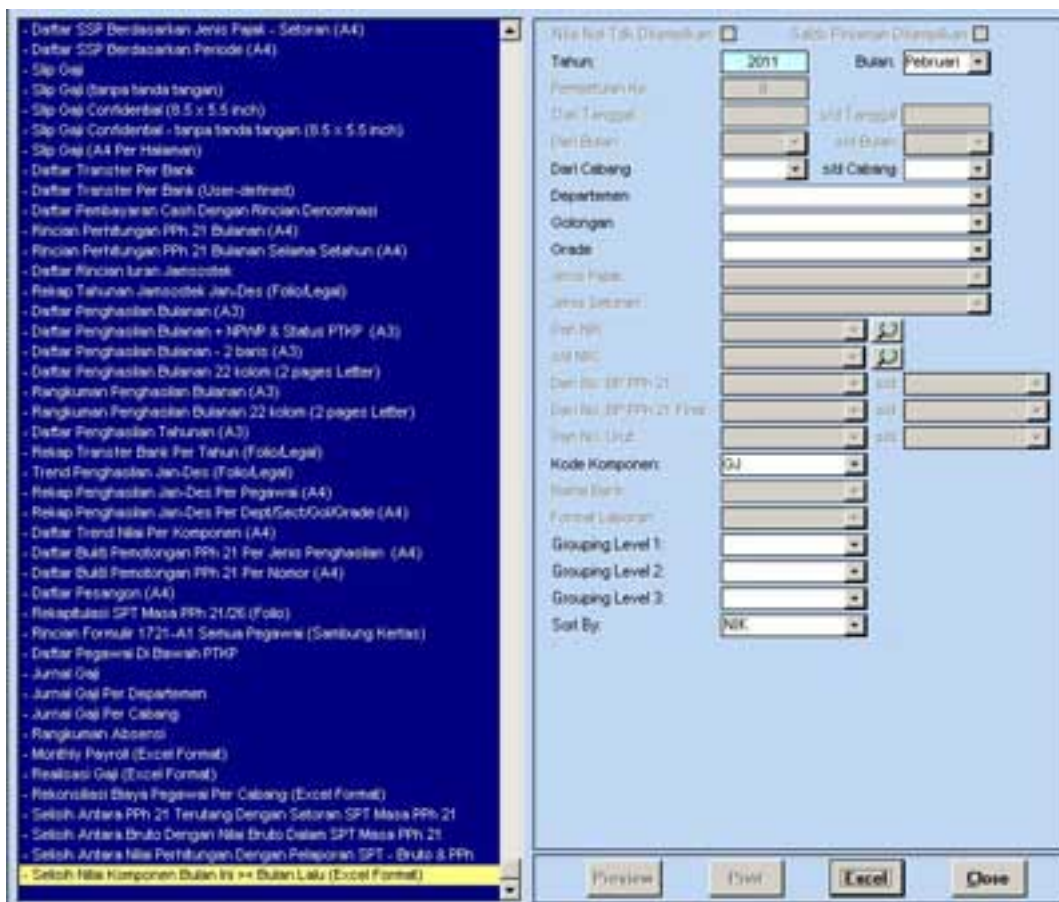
- Daftar SSP Berdasarkan Jenis Pajak - Setoran (A4)
- Daftar SSP Berdasarkan Periode (A4)
- Slip Gaji
- Slip Gaji (tanpa tanda tangan)
- Slip Gaji Confidential (8.5 x 5.5 inch)
- Slip Gaji Confidential - tanpa tanda tangan (8.5 x 5.5 inch)
- Slip Gaji (A4 Per Halaman)
- Daftar Transfer Per Bank
- Daftar Transfer Per Bank (User-defined)
- Daftar Pembayaran Cash Dengan Rincian Denominasi
- Rincian Perhitungan PPh 21 Bulanan (A4)
- Rincian Perhitungan PPh 21 Bulanan Selama Setahun (A4)
- Daftar Rincian Iuran Jamsostek
- Rekap Tahunan Jamsostek Jan-Des (Folio/Legal)
- Daftar Penghasilan Bulanan (A3)
- Daftar Penghasilan Bulanan + NPWP & Status PTKP (A3)
- Daftar Penghasilan Bulanan - 2 baris (A3)
- Daftar Penghasilan Bulanan 22 kolom (2 pages Letter)
- Rangkuman Penghasilan Bulanan (A3)
- Rangkuman Penghasilan Bulanan 22 kolom (2 pages Letter)
- Daftar Penghasilan Tahunan (A3)
- Rekap Transfer Bank Per Tahun (Folio/Legal)
- Trend Penghasilan Jan-Des (Folio/Legal)
- Rekap Penghasilan Jan-Des Per Pegawai (A4)
- Rekap Penghasilan Jan-Des Per Dept/Sect/Gol/Grade (A4)
- Daftar Trend Nilai Per Komponen (A4)
- Daftar Bukti Pemotongan PPh 21 Per Jenis Penghasilan (A4)
- Daftar Bukti Pemotongan PPh 21 Per Nomor (A4)
- Daftar Pesangon (A4)
- Rekapitulasi SPT Masa PPh 21/26 (Folio)
- Rincian Formulir 1721-A1 Semua Pegawai (Sambung Kertas)
- Daftar Pegawai Di Bawah PTKP
- Jurnal Gaji
- Jurnal Gaji Per Departemen
- Jurnal Gaji Per Cabang
- Rangkuman Absensi
- Monthly Payroll (Excel Format)
- Realisasi Gaji (Excel Format)
- Rekonsiliasi Biaya Pegawai Per Cabang (Excel Format)
- Selisih Antara PPh 21 Terutang Dengan Setoran SPT Masa PPh 21
- Selisih Antara Bruto Dengan Nilai Bruto Dalam SPT Masa PPh 21
- Selisih Antara Nilai Perhitungan Dengan Pelaporan SPT - Bruto & PPh
- Selisih Nilai Komponen Bulan Ini >< Bulan Lalu (Excel Format)

Nilai Nol Tdk Ditampilkan
Saldo Pinjaman Ditampilkan
Tahun: 2011
Bulan: Pebruari
Pembayaran Ke: 0
Dari Tanggal:
s/d Tanggal:
Dari Bulan:
s/d Bulan:
Dari Cabang
s/d Cabang
Departemen
Golongan
Grade
Jenis Pajak:
Jenis Setoran:
Dari NIK:
s/d NIK:
Dari No. BP PPh 21:
s/d
Dari No. BP PPh 21 Final:
s/d
Dari No. Urut:
s/d
Kode Komponen: GJ
Nama Bank:
Format Laporan:
Grouping Level 1:
Grouping Level 2:
Grouping Level 3:
Sort By: NIK

Preview
Print
Excel
Close